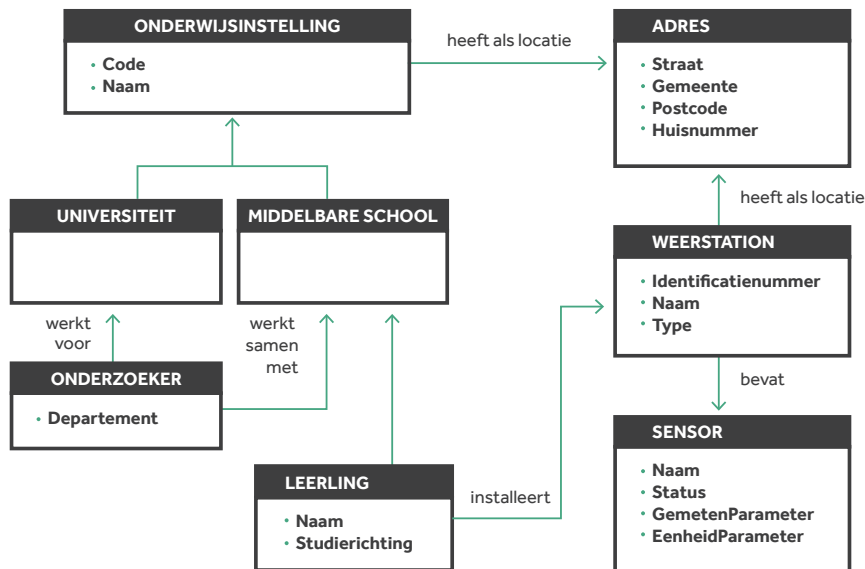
ONDERWIJSINSTELLING
• Code
• Naam

heeft als locatie

ADRES
• Straat
• Gemeente
• Postcode
• Huisnummer

heeft als locatie

UNIVERSITEIT

MIDDELBARE SCHOOL

WEERSTATION
• Identificatienummer
• Naam
• Type

werkt voor

werkt samen met

ONDERZOEKER
• Departement

bevat

SENSOR
• Naam
• Status
• GemetenParameter
• EenheidParameter

LEERLING
• Naam
• Studierichting

installeert